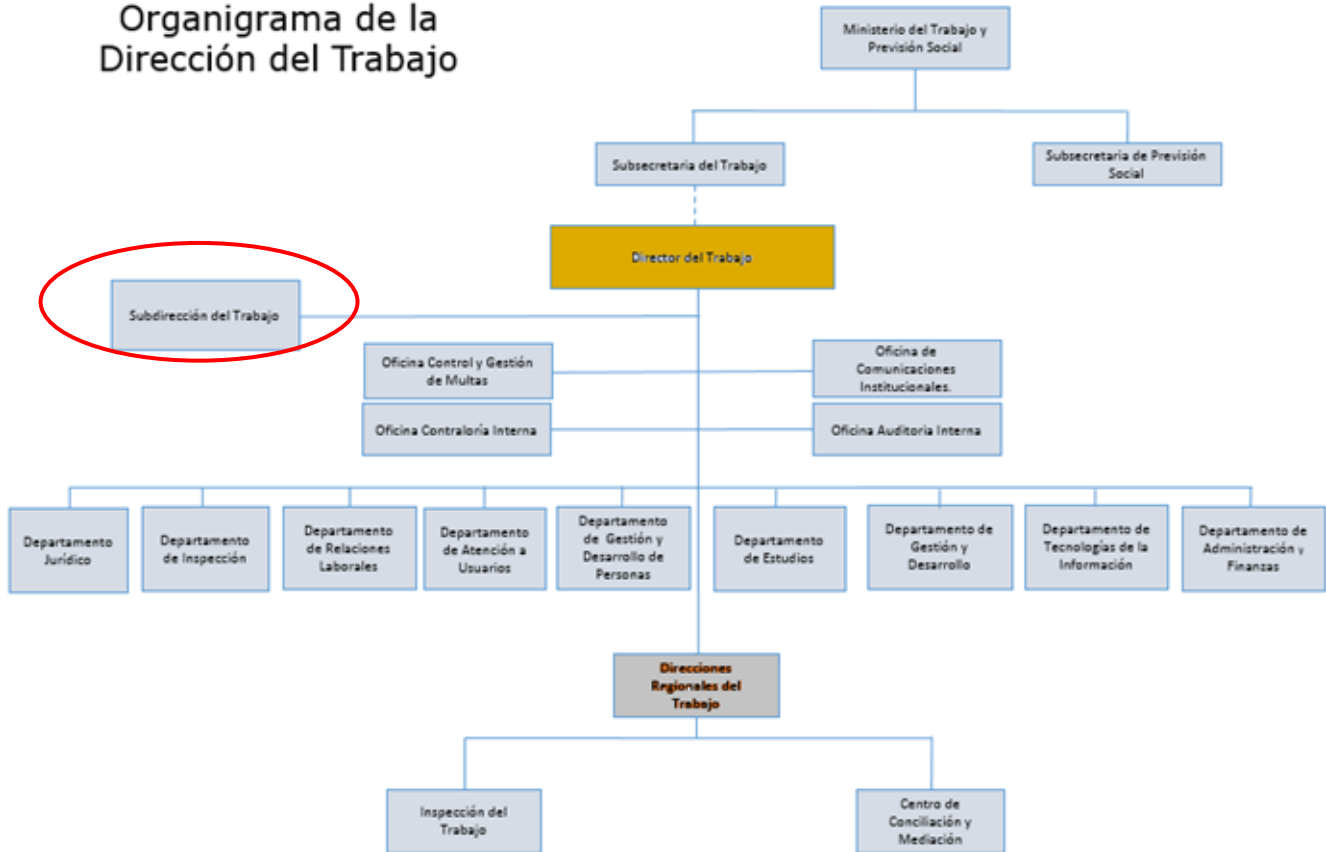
Organigrama de la Dirección del Trabajo

Ministerio del Trabajo y Previsión Social

Subsecretaria del Trabajo

Subsecretaria de Previsión Social

Director del Trabajo

Subdirección del Trabajo

Oficina Control y Gestión de Multas

Oficina de Comunicaciones Institucionales.

Oficina Contraloría Interna

Oficina Auditoria Interna

Departamento Jurídico

Departamento de Inspección

Departamento de Relaciones Laborales

Departamento de Atención a Usuarios

Departamento de Gestión y Desarrollo de Personas

Departamento de Estudios

Departamento de Gestión y Desarrollo

Departamento de Tecnologías de la Información

Departamento de Administración y Finanzas

Direcciones Regionales del Trabajo

Inspección del Trabajo

Centro de Conciliación y Mediación